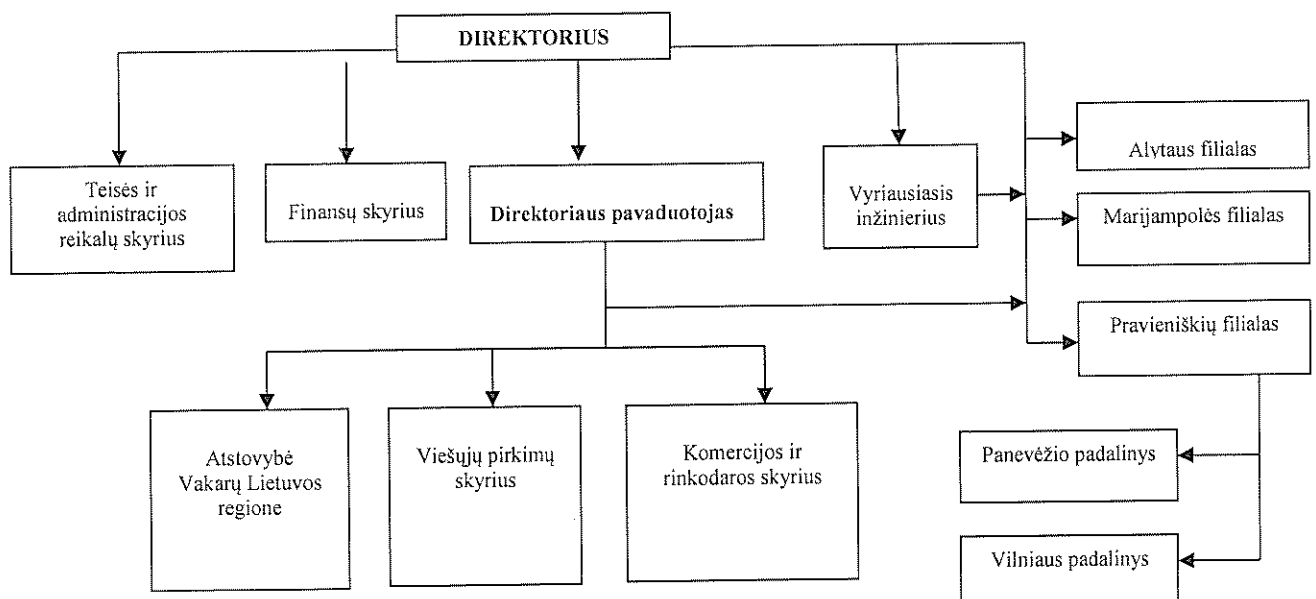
DIREKTORIUS

Teisės ir administracijos reikalų skyrius

Finansų skyrius

Direktoriaus pavaduotojas

Vyriausiasis inžinierius

Alytaus filialas

Marijampolės filialas

Pravieniškių filialas

Atstovybė Vakarų Lietuvos regione

Viešųjų pirkimų skyrius

Komercijos ir rinkodaros skyrius

Panevėžio padalinys

Vilniaus padalinys